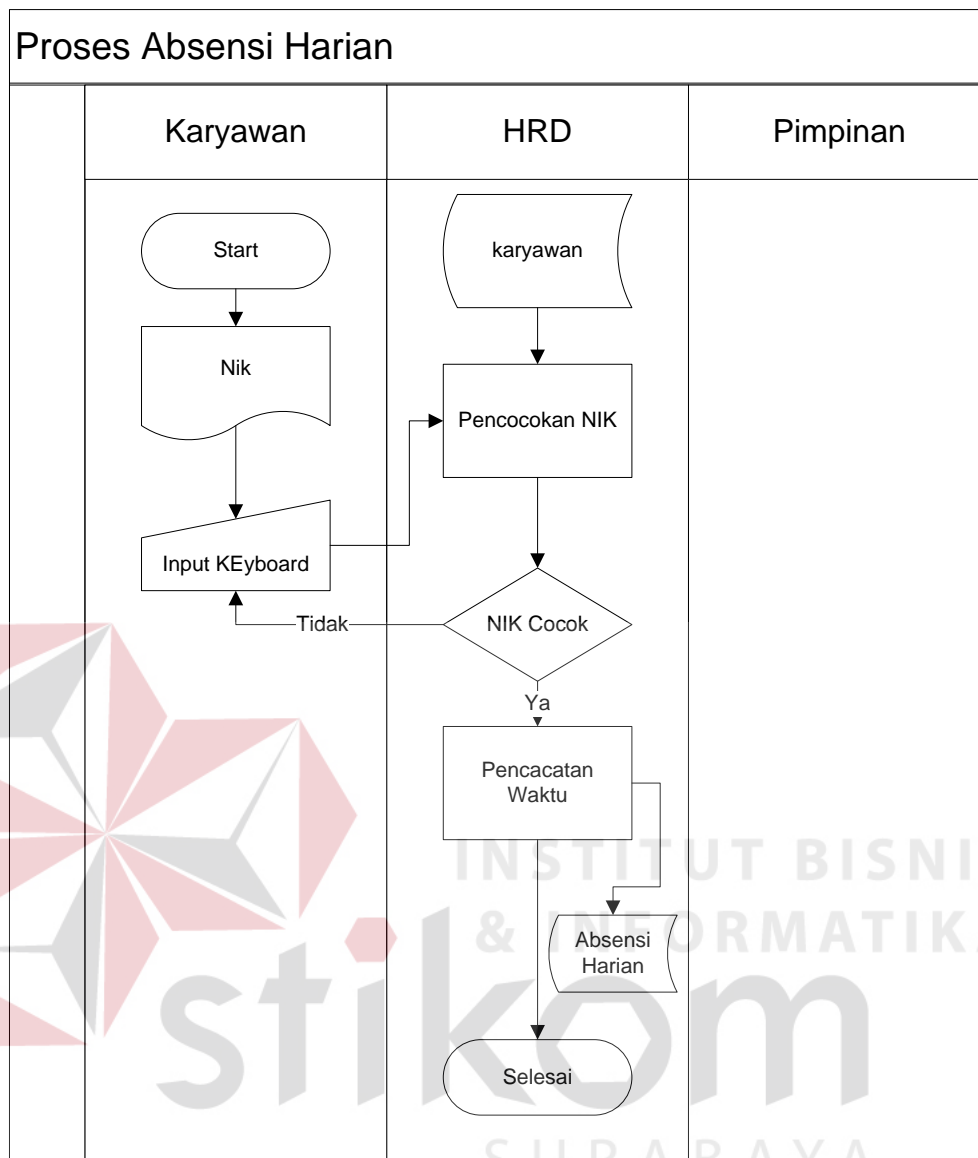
Proses Absensi Harian

Karyawan

HRD

Pimpinan

Start

Nik

Input KEyboard

karyawan

Pencocokan NIK

NIK Cocok

Tidak

Ya

Pencacatan Waktu

Absensi Harian

Selesai

INSTITUT BISNIS & INFORMATIKA

stikom

SURABAYA